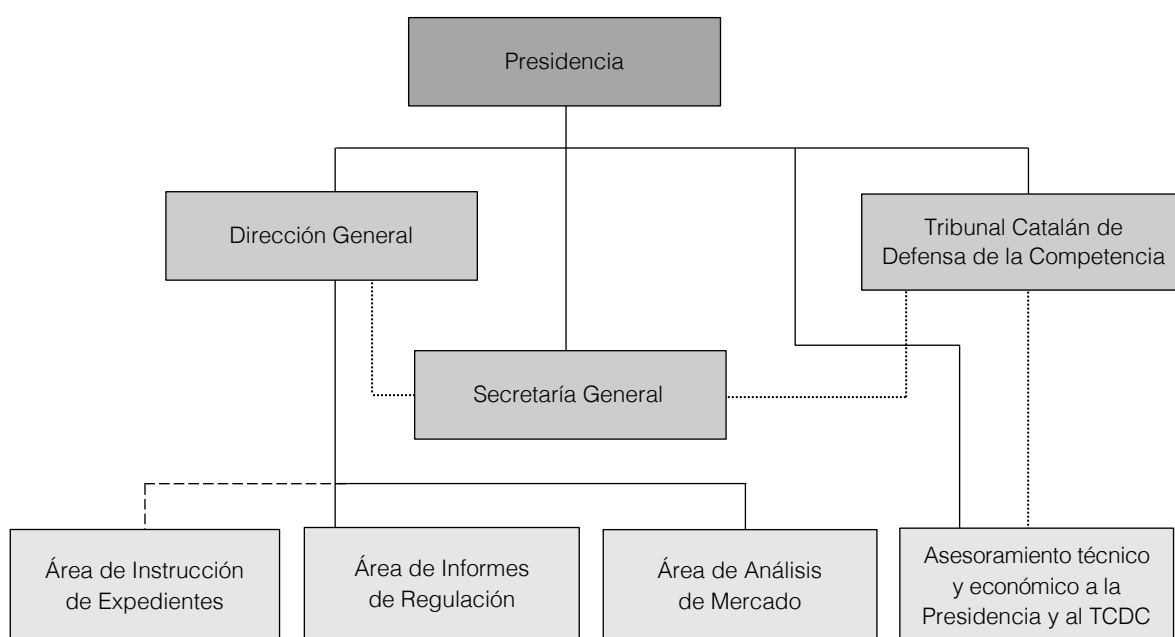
Presidencia

Dirección General

Tribunal Catalán de Defensa de la Competencia

Secretaría General

Área de Instrucción de Expedientes

Área de Informes de Regulación

Área de Análisis de Mercado

Asesoramiento técnico y económico a la Presidencia y al TCDC